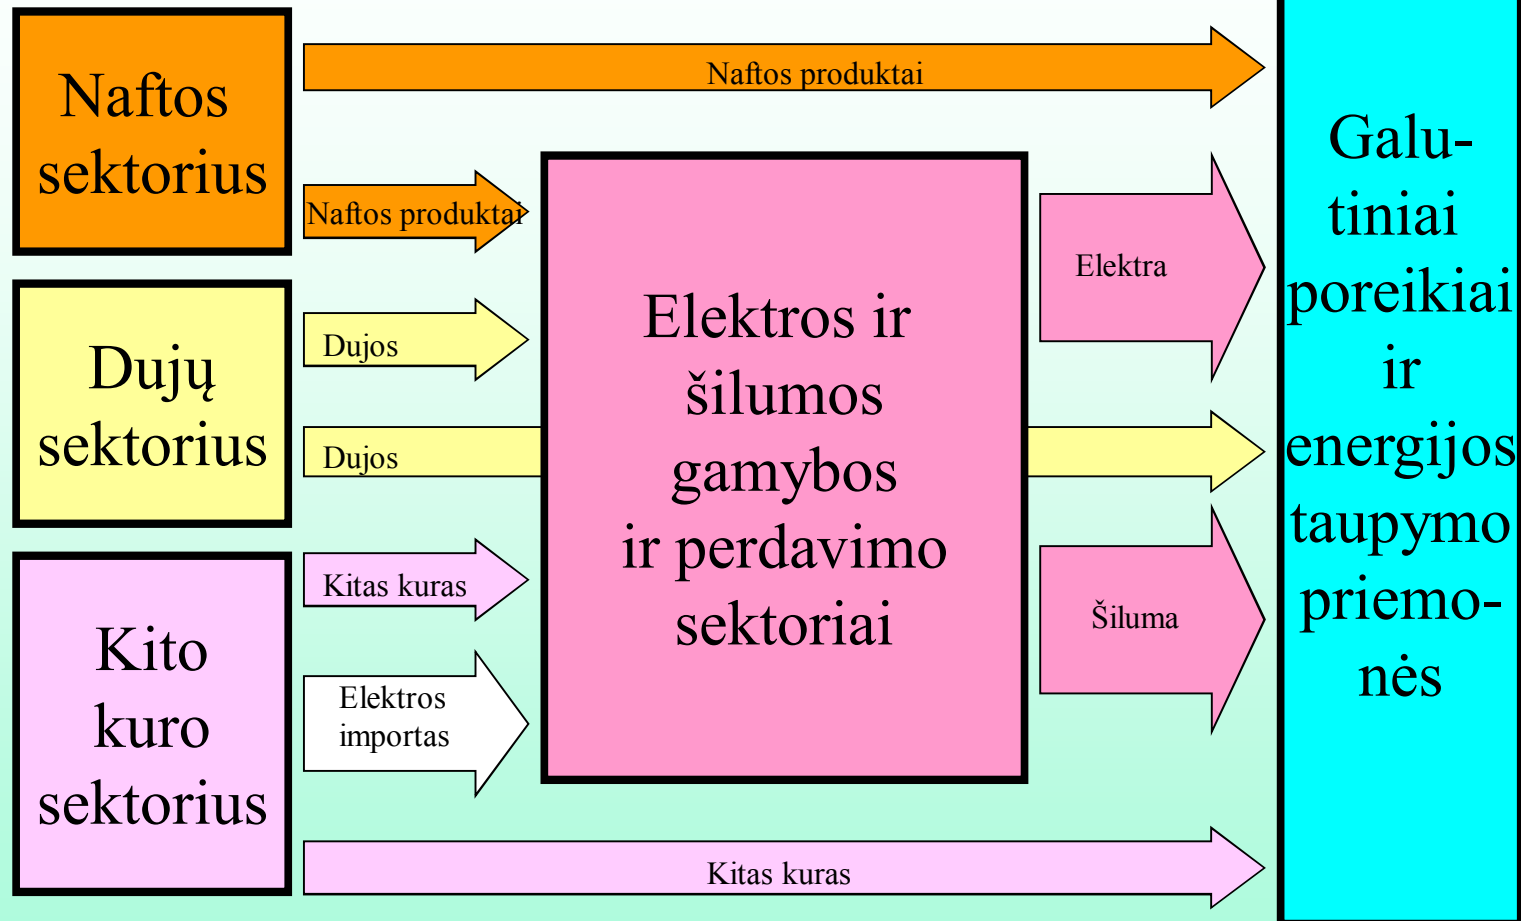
Naftos sektorius

Naftos produktai

Naftos produktai

Dujų sektorius

Dujos

Dujos

Kito kuro sektorius

Kitas kuras

Elektros importas

Kitas kuras

Elektros ir šilumos gamybos ir perdavimo sektoriai

Elektra

Šiluma

Galutiniai poreikiai ir energijos taupymo priemonės